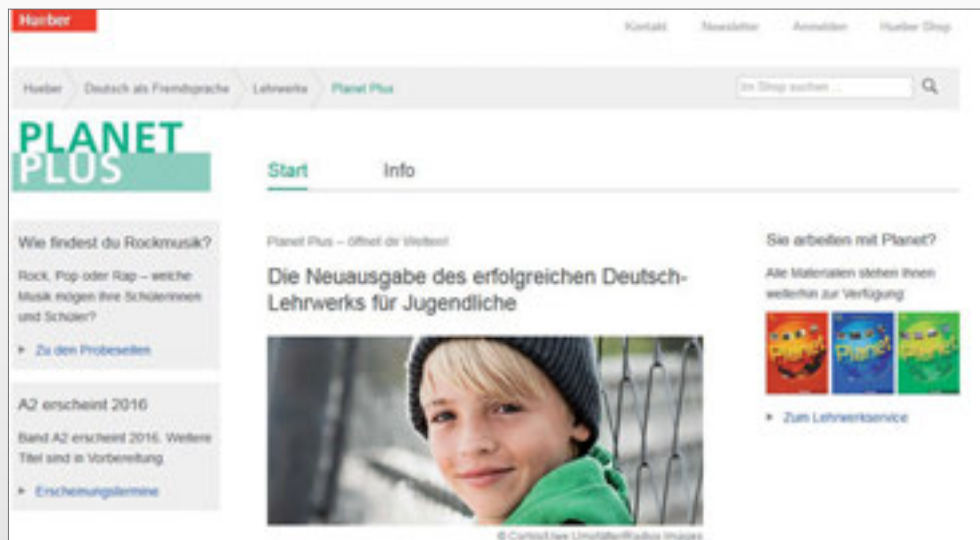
Hueber

Kontakt Newsletter Anmelden Hueber Shop

Hueber Deutsch als Fremdsprache Lehrwerke Planet Plus

Im Shop suchen ...

PLANET PLUS

Start Info

Wie findest du Rockmusik?

Rock, Pop oder Rap – welche Musik mögen Ihre Schülerinnen und Schüler?

▸ Zu den Probeseiten

A2 erscheint 2016

Band A2 erscheint 2016. Weitere Titel sind in Vorbereitung.

▸ Erscheinungstermine

Planet Plus – öffnet dir Welten!

Die Neuausgabe des erfolgreichen Deutsch-Lehrwerks für Jugendliche

© Corbis/Uwe Umstätter/Radius Images

Sie arbeiten mit Planet?

Alle Materialien stehen Ihnen weiterhin zur Verfügung:

Planet Planet Planet

▸ Zum Lehrwerkservice